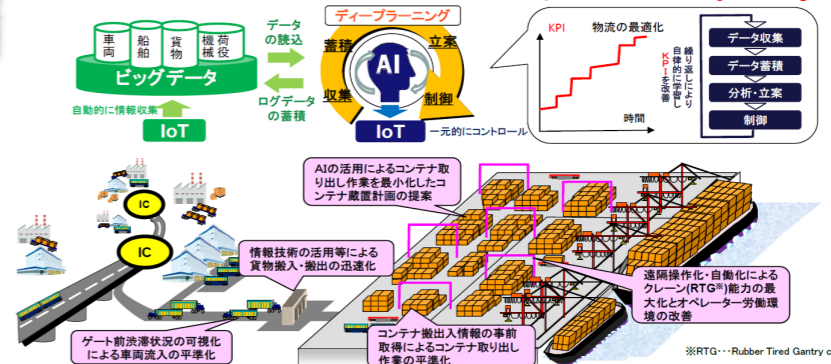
車両
船舶
貨物
機械
荷役
ビッグデータ
自動的に情報収集
IoT
データの読込
ログデータの蓄積
ディープラーニング
蓄積
立案
AI
収集
制御
IoT
一元的にコントロール
KPI
物流の最適化
繰り返しにより自律的に学習しKPIを改善
時間
データ収集
データ蓄積
分析・立案
制御
AIの活用によるコンテナ取り出し作業を最小化したコンテナ蔵置計画の提案
IC
IC
情報技術の活用等による貨物搬入・搬出の迅速化
遠隔操作化・自動化によるクレーン(RTG※)能力の最大化とオペレーター労働環境の改善
ゲート前渋滞状況の可視化による車両流入の平準化
コンテナ搬出入情報の事前取得によるコンテナ取り出し作業の平準化
※RTG・・・Rubber Tired Gantry c